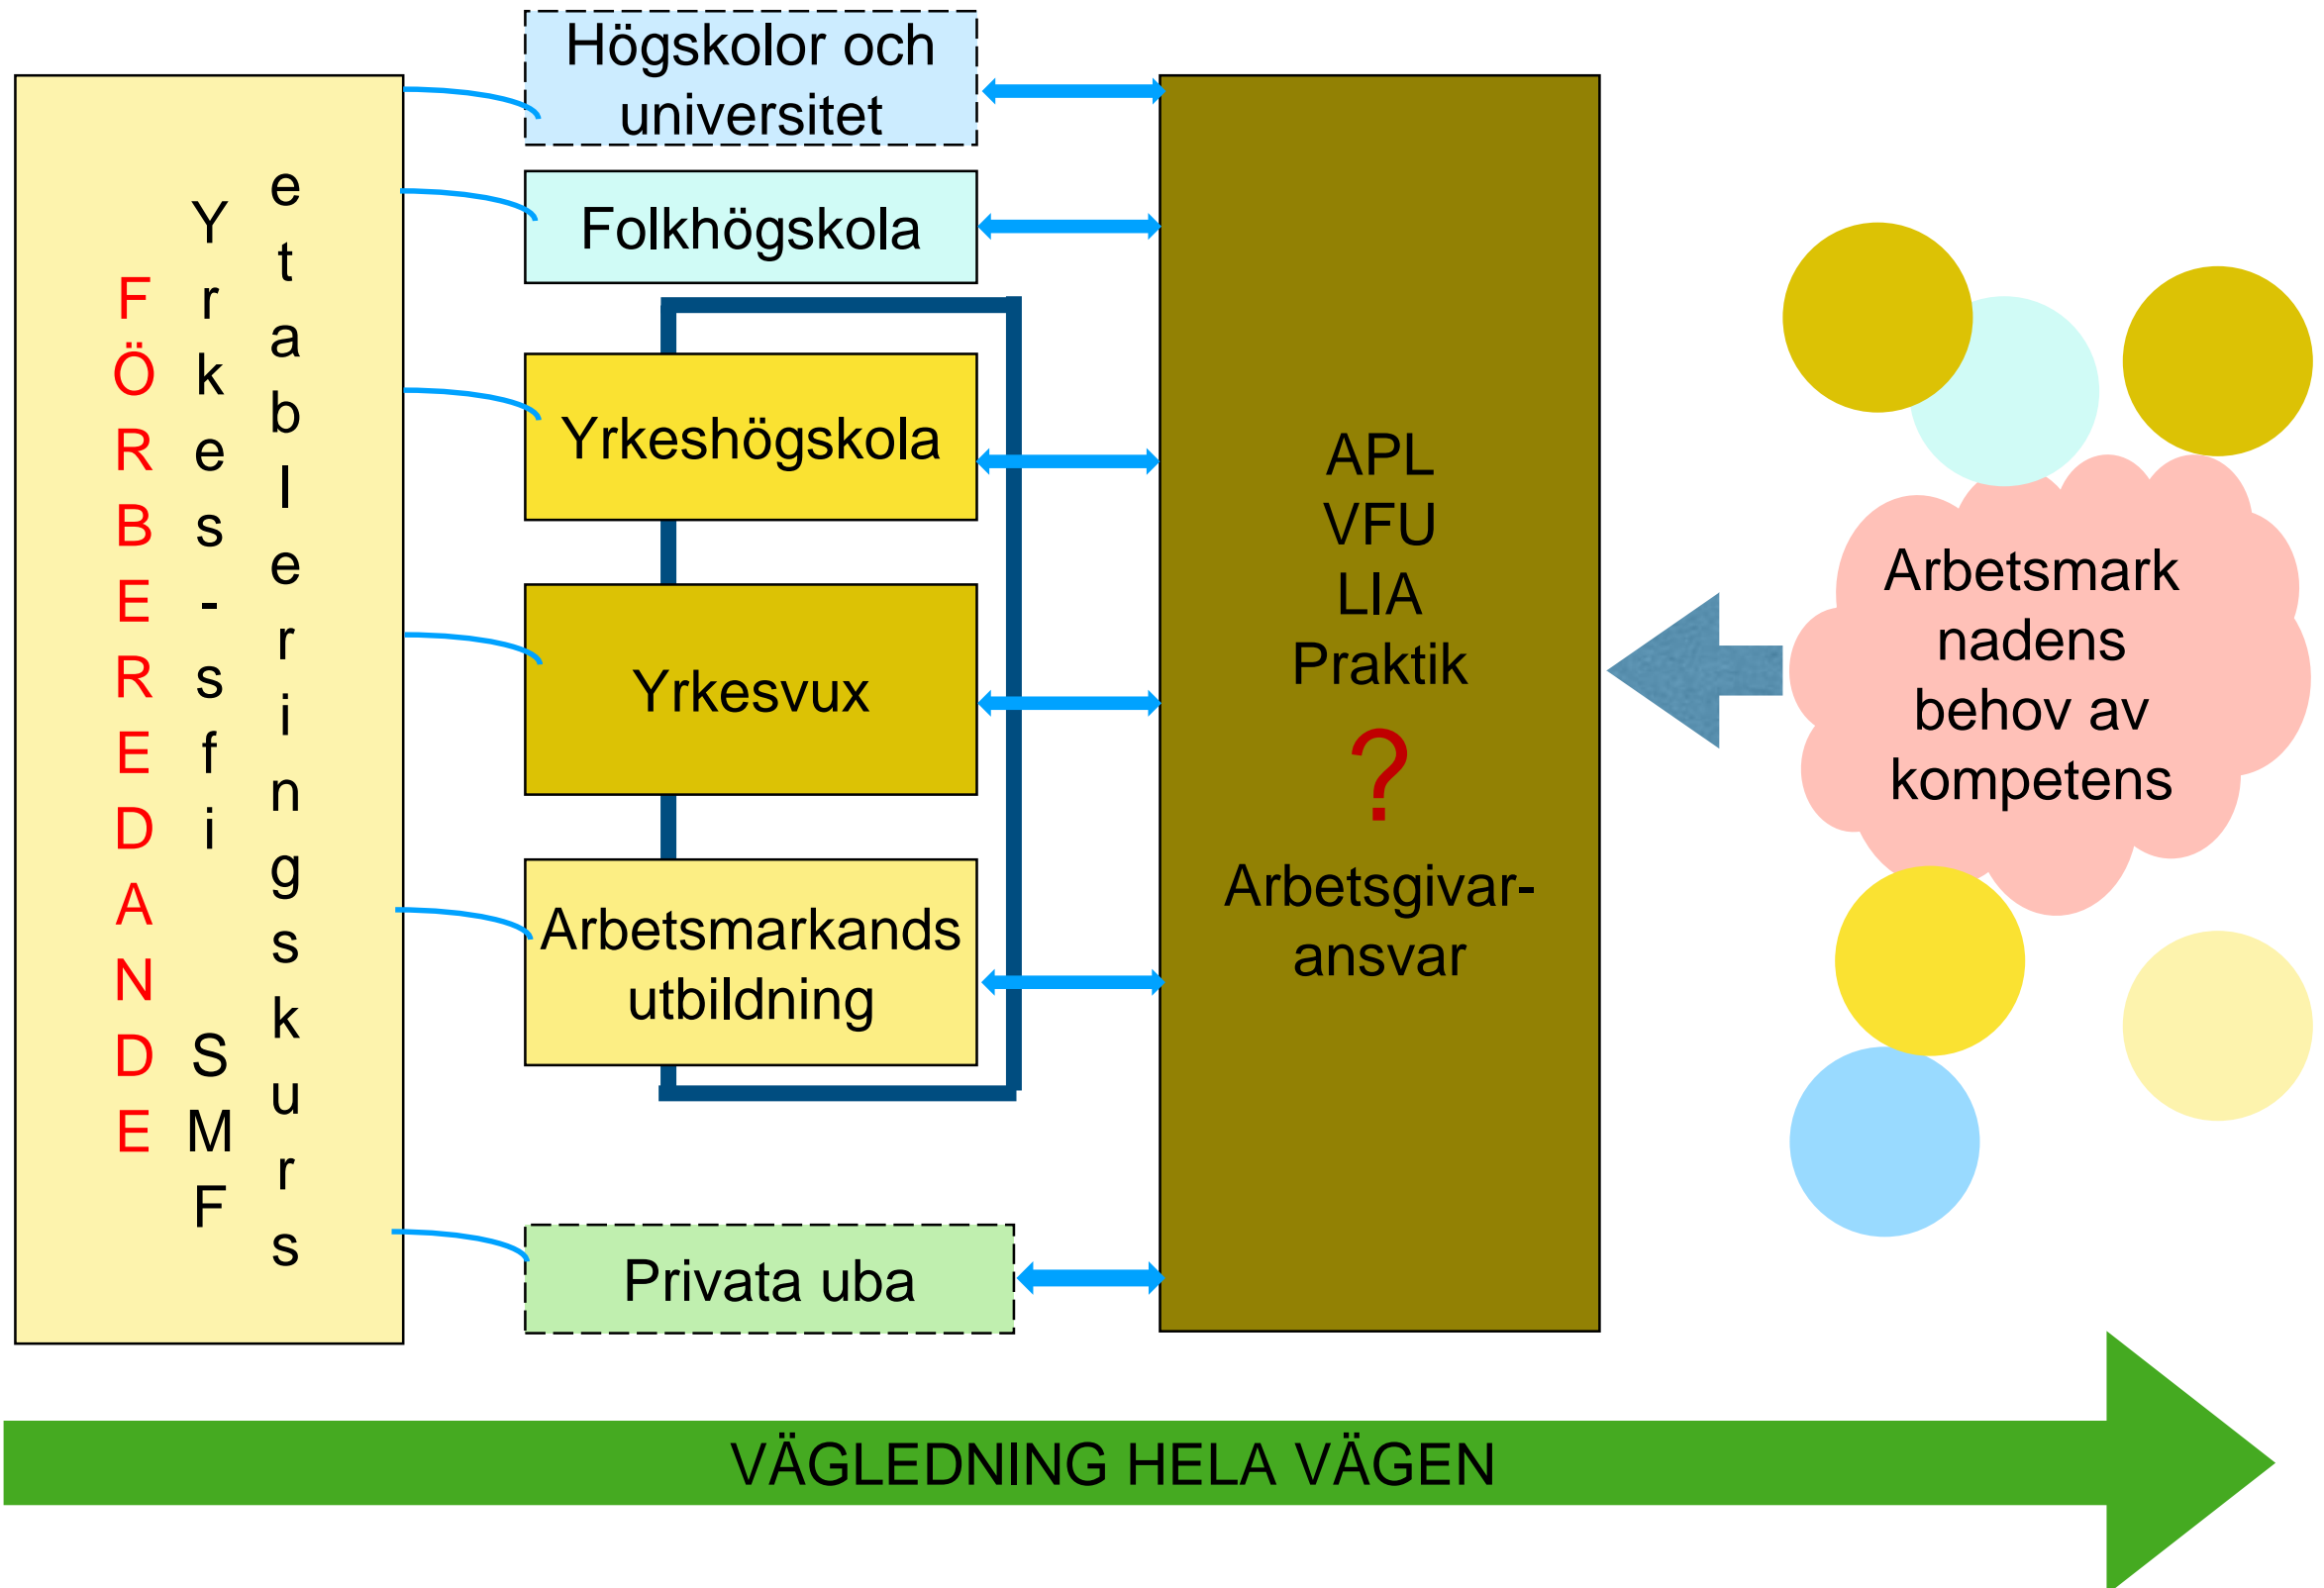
FÖRBEREDANDE

Yrkes-sfi

SMF

etableringskurs

Högskolor och universitet

Folkhögskola

Yrkeshögskola

Yrkesvux

Arbetsmarkands utbildning

Privata uba

APL
VFU
LIA
Praktik
?
Arbetsgivar-ansvar

Arbetsmarknadens behov av kompetens

VÄGLEDNING HELA VÄGEN